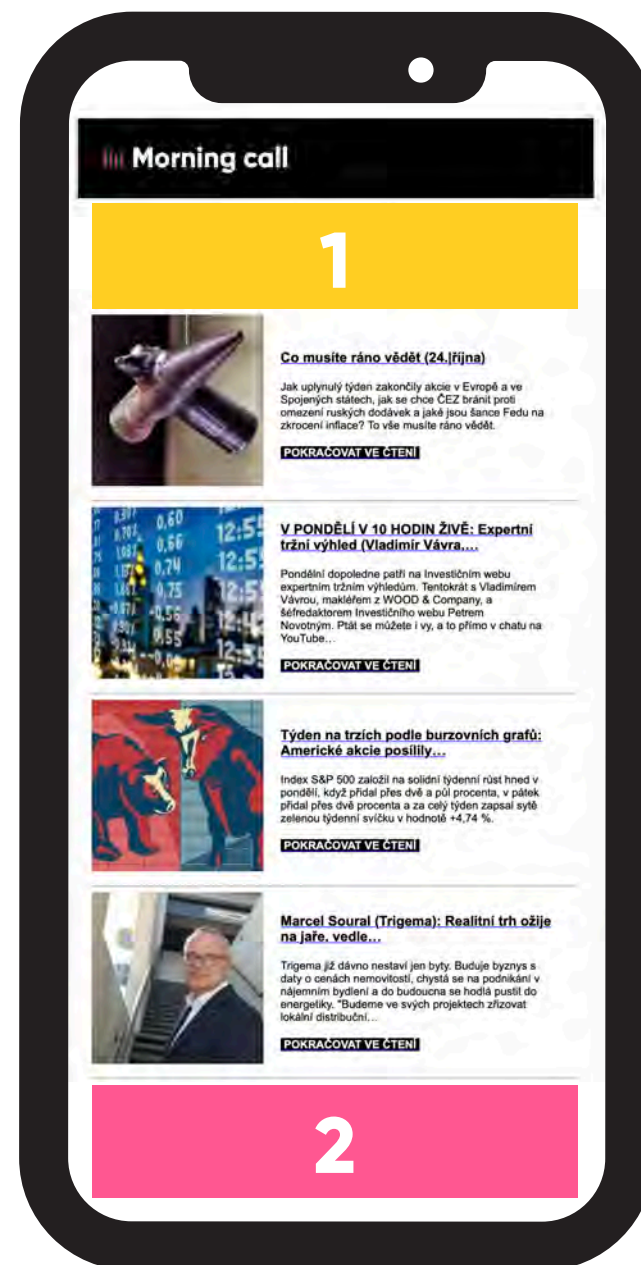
Morning call

1

Co musíte ráno vědět (24.|října)

Jak uplynulý týden zakončily akcie v Evropě a ve Spojených státech, jak se chce ČEZ bránit proti omezení ruských dodávek a jaké jsou šance Fedu na zkrocení inflace? To vše musíte ráno vědět.

POKRAČOVAT VE ČTENÍ

V PONDĚLÍ V 10 HODIN ŽIVĚ: Expertní tržní výhled (Vladimír Vávra,...

Pondělní dopoledne patří na Investičním webu expertním tržním výhledům. Tentokrát s Vladimírem Vávrou, makléřem z WOOD & Company, a šéfredaktorem Investičního webu Petrem Novotným. Ptát se můžete i vy, a to přímo v chatu na YouTube...

POKRAČOVAT VE ČTENÍ

Týden na trzích podle burzovních grafů: Americké akcie posílily...

Index S&P 500 založil na solidní týdenní růst hned v pondělí, když přidal přes dvě a půl procenta, v pátek přidal přes dvě procenta a za celý týden zapsal sytě zelenou týdenní svíčku v hodnotě +4,74 %.

POKRAČOVAT VE ČTENÍ

Marcel Soural (Trigema): Realitní trh ožije na jaře, vedle...

Trigema již dávno nestaví jen byty. Buduje byznys s daty o cenách nemovitostí, chystá se na podnikání v nájemním bydlení a do budoucna se hodlá pustit do energetiky. "Budeme ve svých projektech zřizovat lokální distribuční...

POKRAČOVAT VE ČTENÍ

2